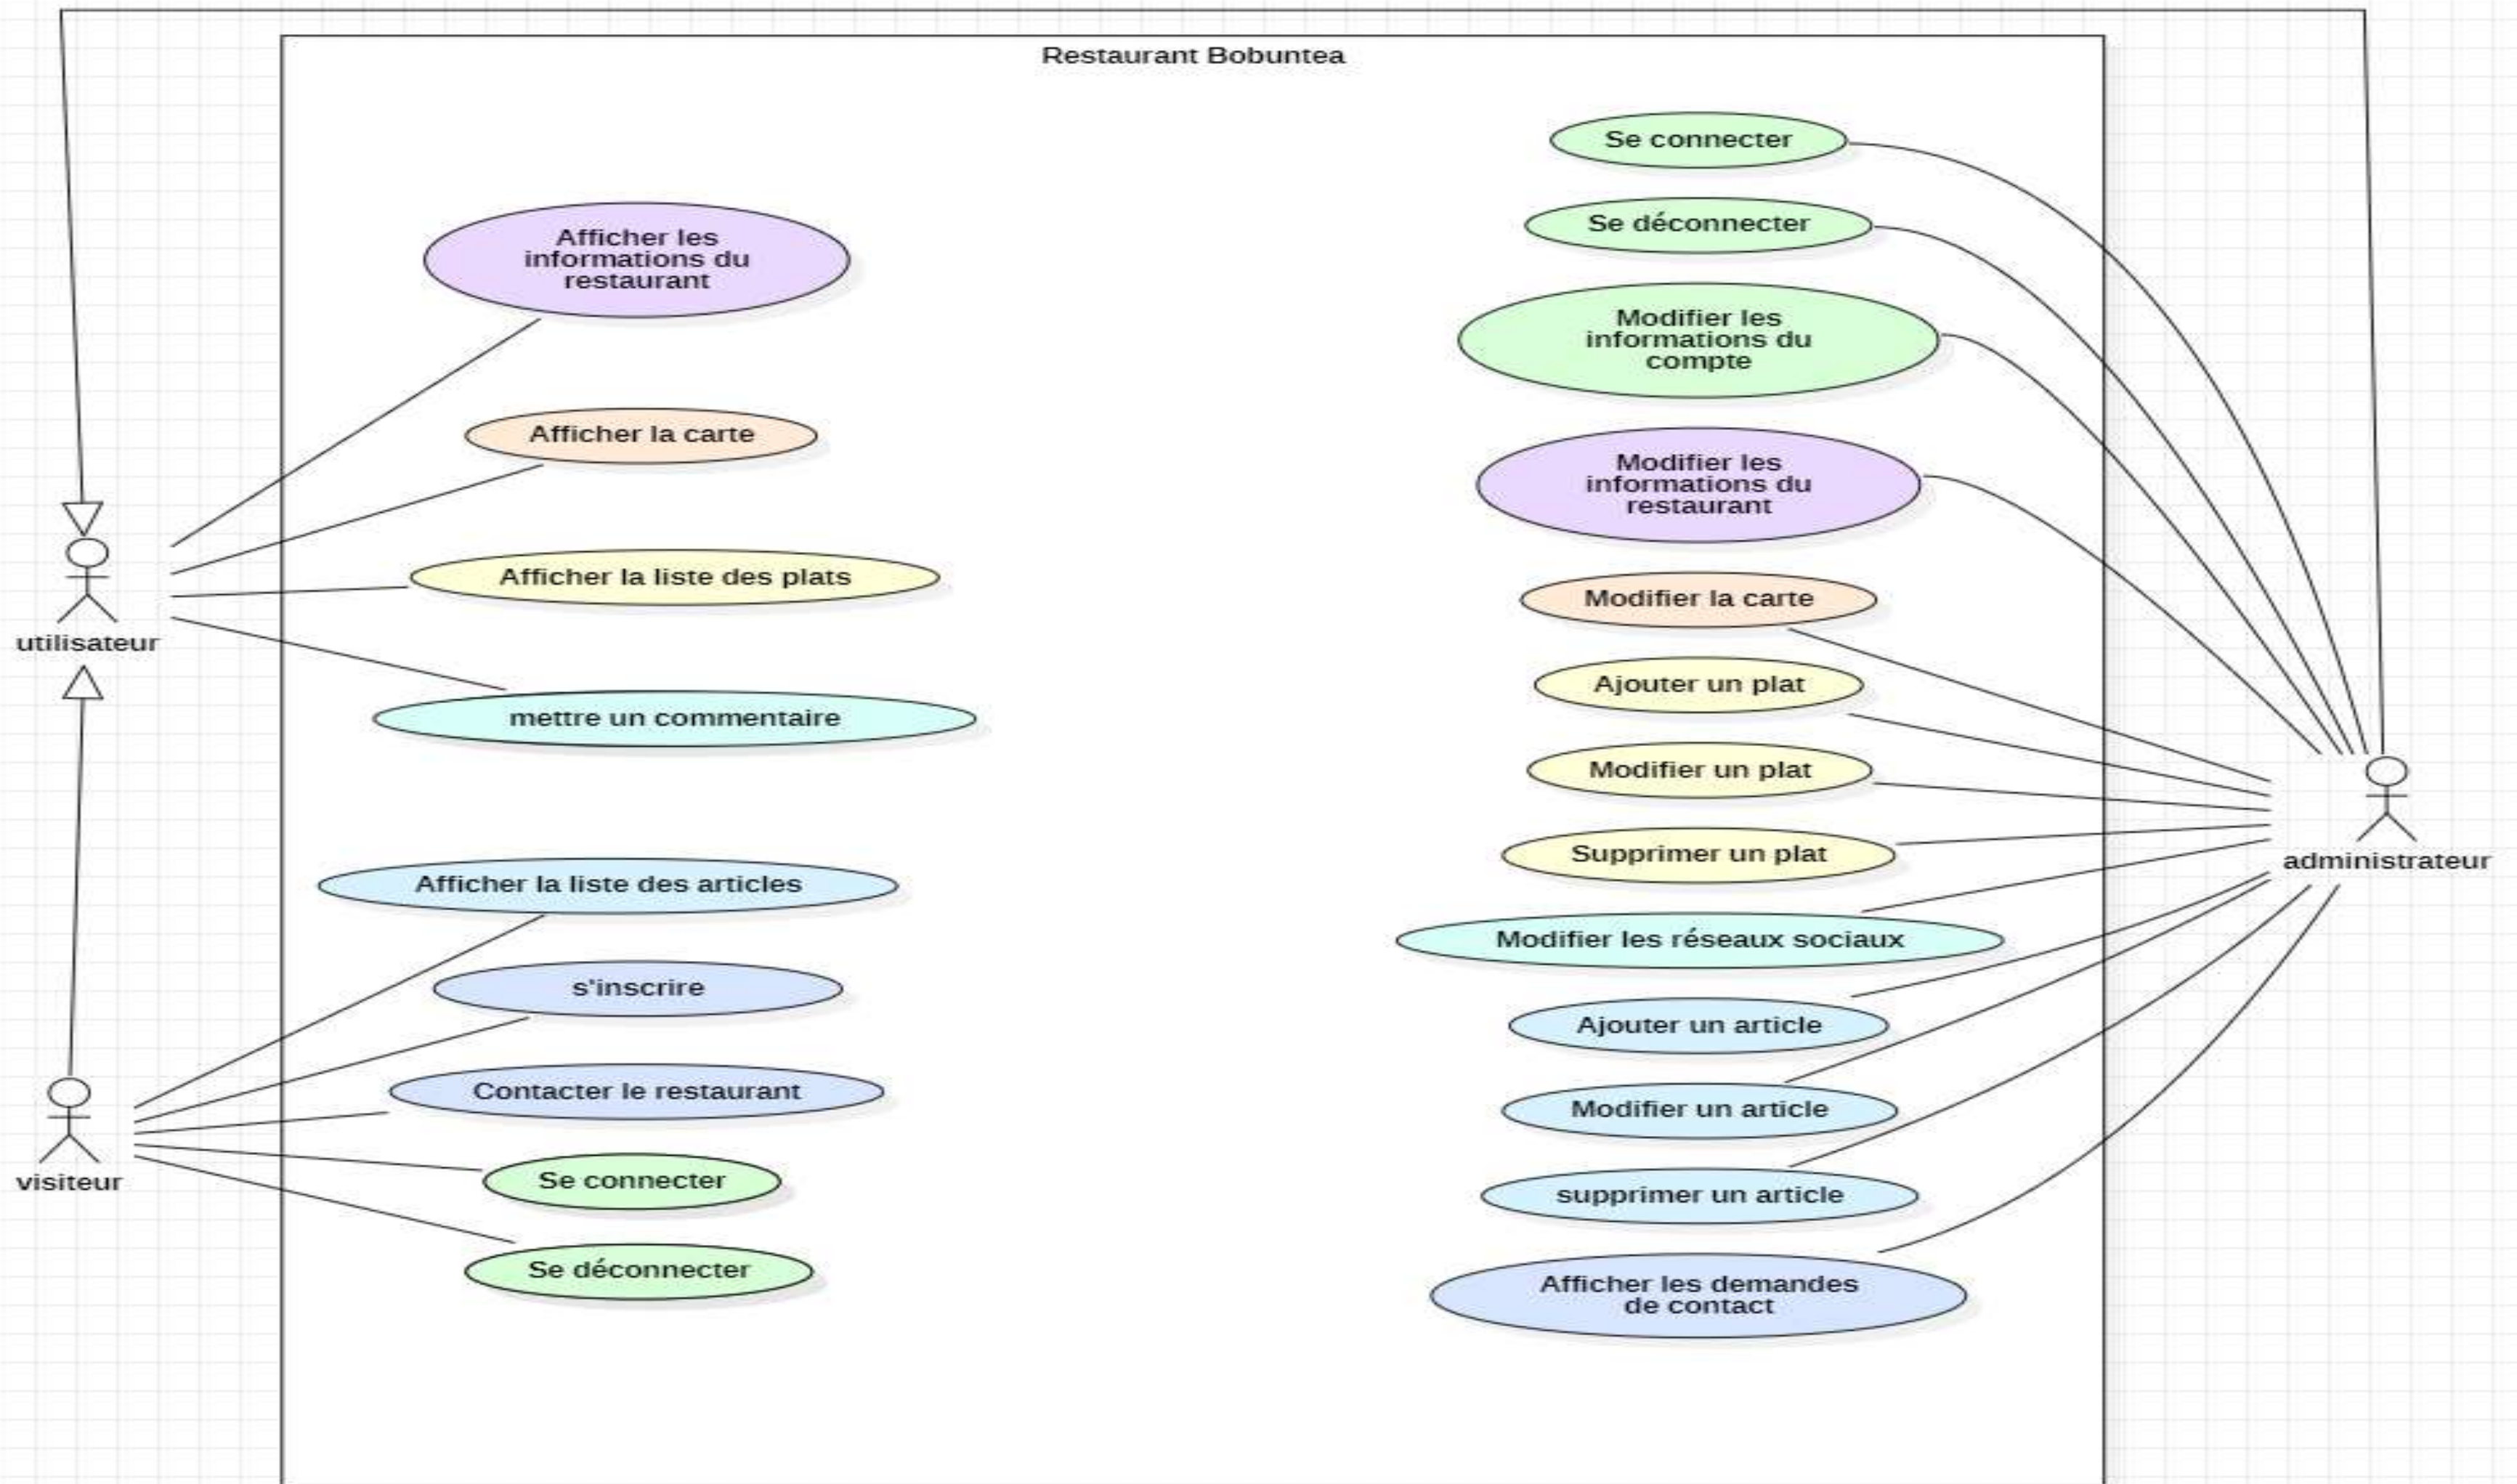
Restaurant Bobuntea

Afficher les informations du restaurant

Afficher la carte

Afficher la liste des plats

mettre un commentaire

Afficher la liste des articles

s'inscrire

Contacter le restaurant

Se connecter

Se déconnecter

utilisateur

visiteur

Se connecter

Se déconnecter

Modifier les informations du compte

Modifier les informations du restaurant

Modifier la carte

Ajouter un plat

Modifier un plat

Supprimer un plat

Modifier les réseaux sociaux

Ajouter un article

Modifier un article

supprimer un article

Afficher les demandes de contact

administrateur